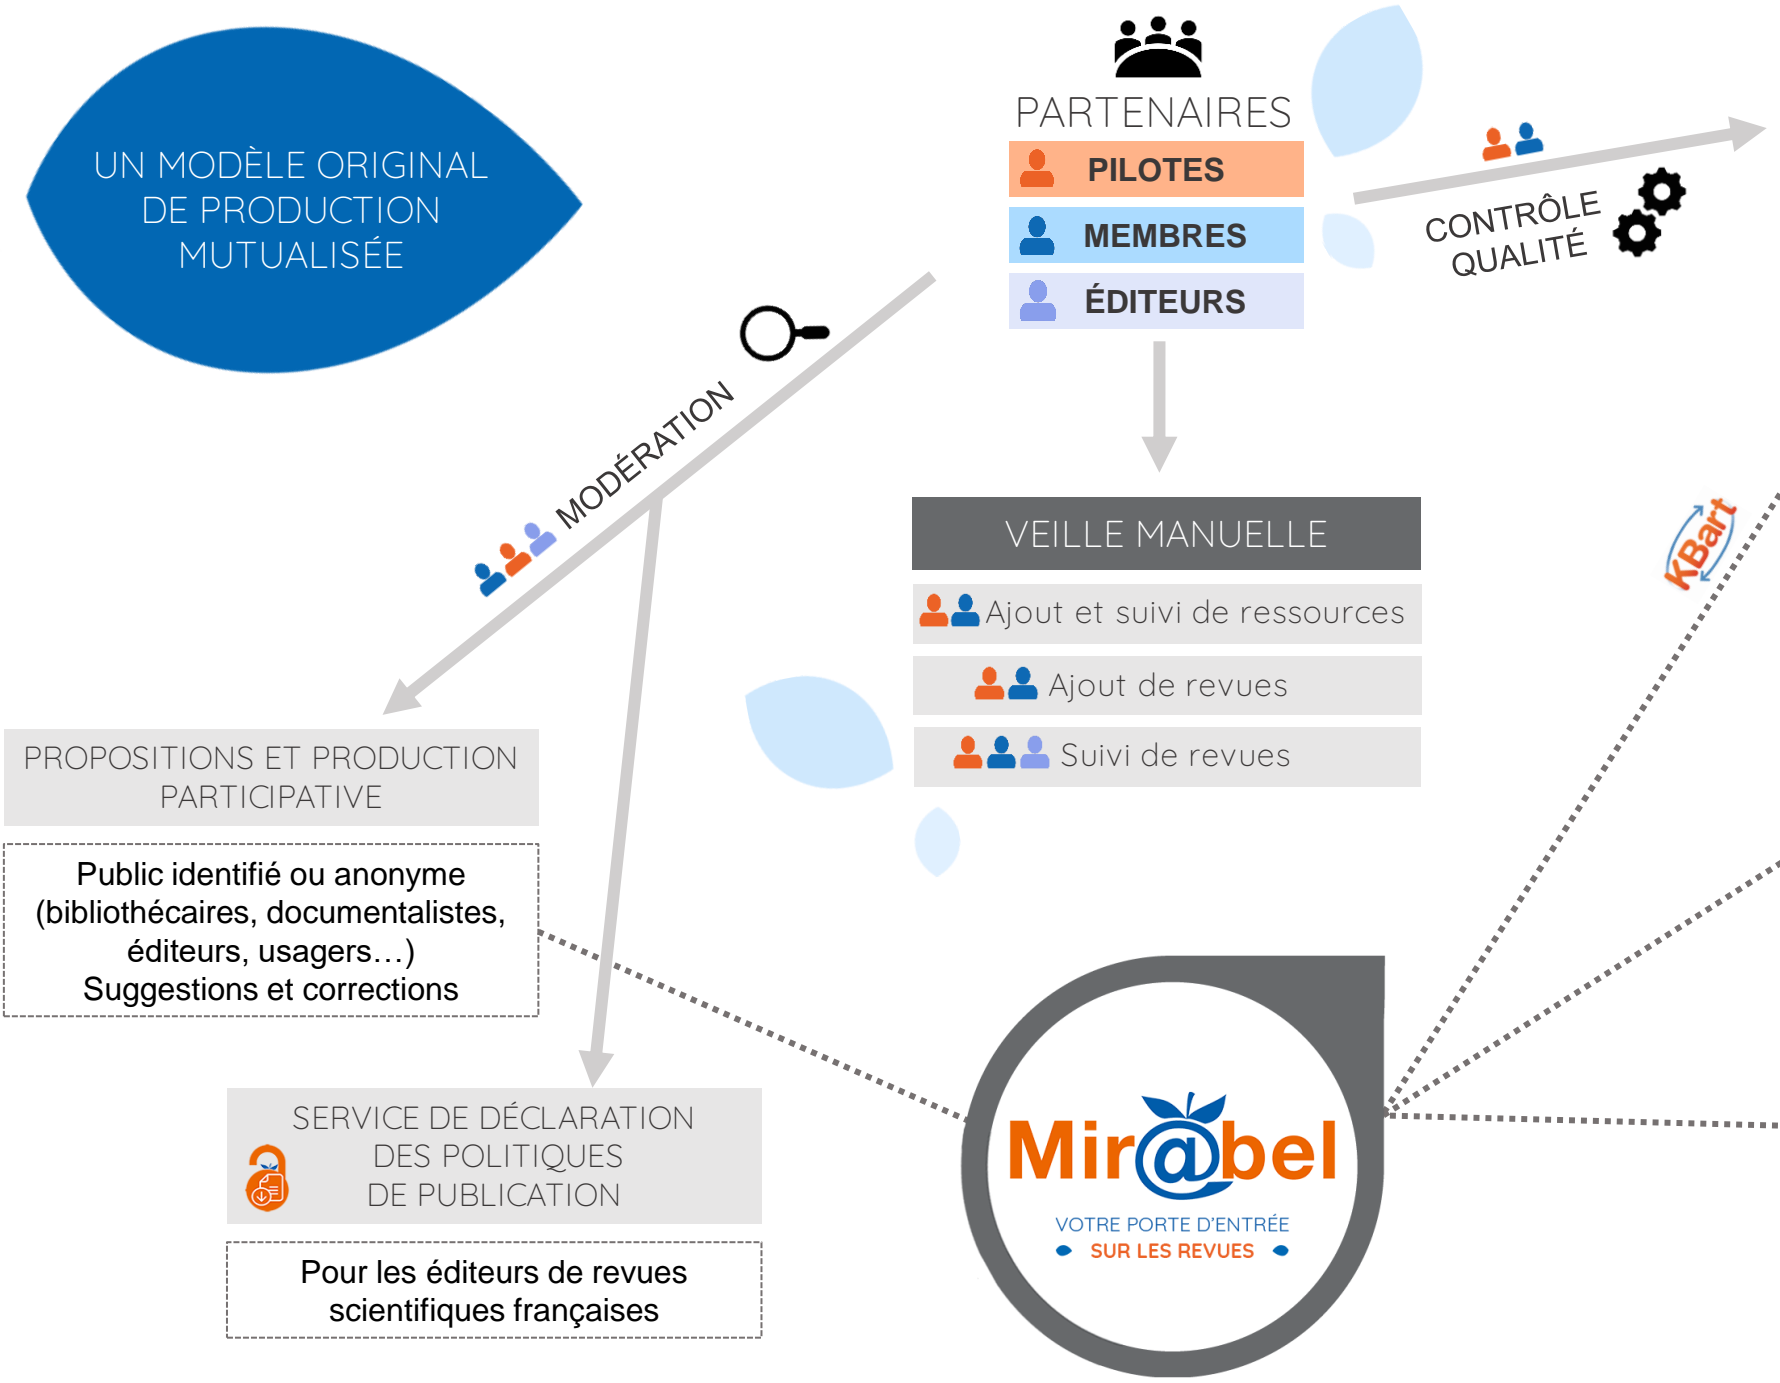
UN MODÈLE ORIGINAL DE PRODUCTION MUTUALISÉE

PARTENAIRES

PILOTES

MEMBRES

ÉDITEURS

CONTRÔLE QUALITÉ

MODÉRATION

VEILLE MANUELLE

Ajout et suivi de ressources

Ajout de revues

Suivi de revues

KBart

PROPOSITIONS ET PRODUCTION PARTICIPATIVE

Public identifié ou anonyme (bibliothécaires, documentalistes, éditeurs, usagers…) Suggestions et corrections

SERVICE DE DÉCLARATION DES POLITIQUES DE PUBLICATION

Pour les éditeurs de revues scientifiques françaises

Mir@bel

VOTRE PORTE D'ENTRÉE SUR LES REVUES